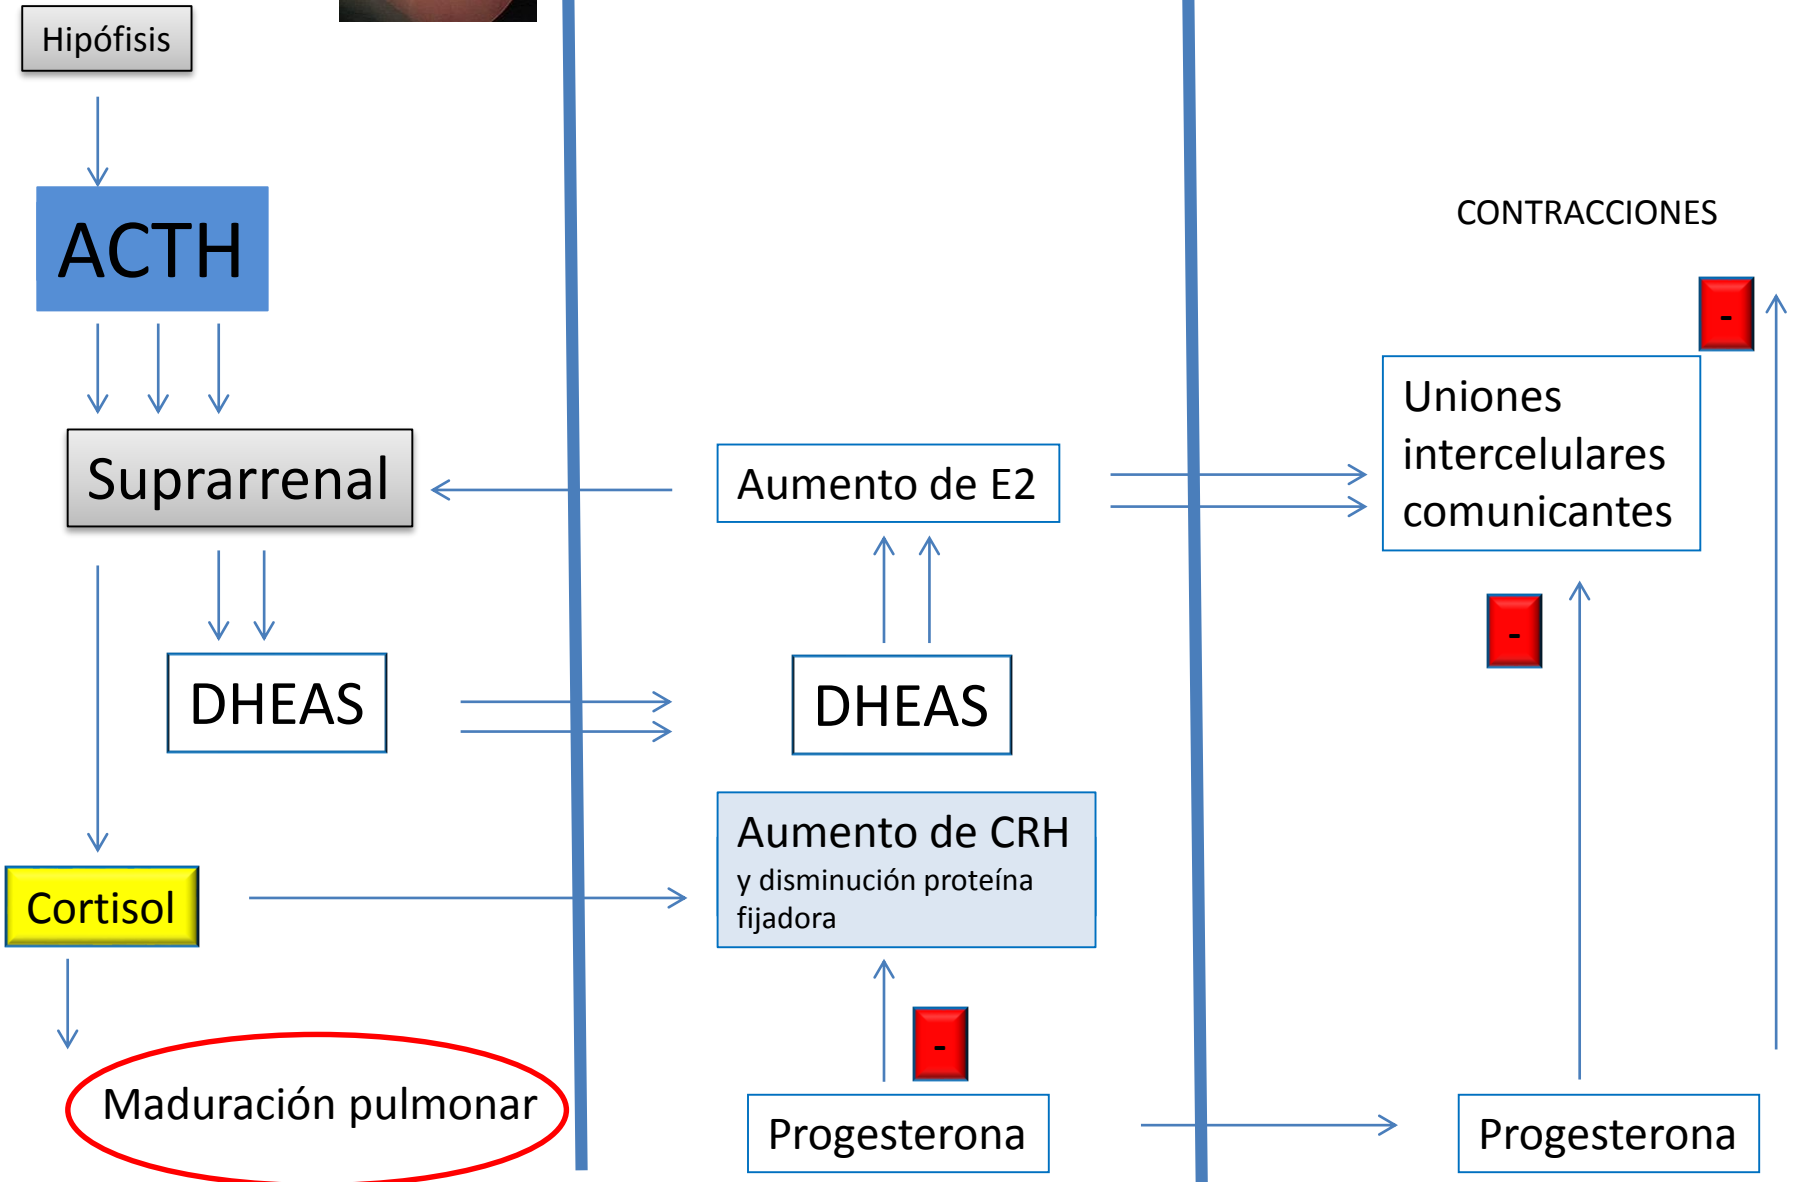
Hipófisis

ACTH

Suprarrenal

DHEAS

Cortisol

Maduración pulmonar

Aumento de E2

DHEAS

Aumento de CRH
y disminución proteína fijadora

-

Progesterona

CONTRACCIONES

-

Uniones intercelulares comunicantes

-

Progesterona